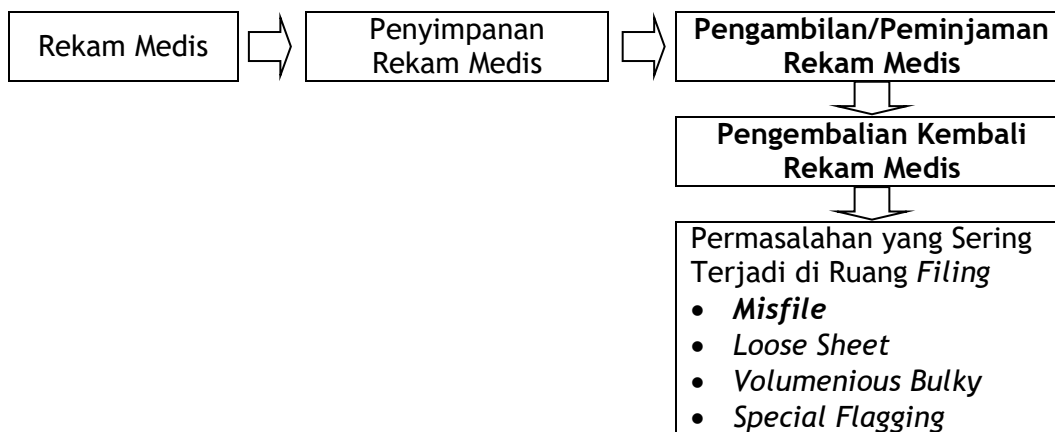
Rekam Medis

Penyimpanan Rekam Medis

**Pengambilan/Peminjaman Rekam Medis**

**Pengembalian Kembali Rekam Medis**

Permasalahan yang Sering Terjadi di Ruang *Filing*

- ***Misfile***
- *Loose Sheet*
- *Volumenious Bulky*
- *Special Flagging*